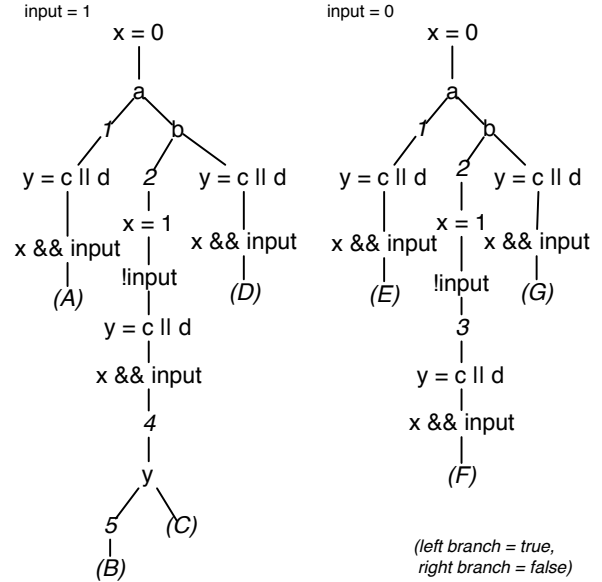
input = 1

x = 0

a

1

b

y = c || d

2

y = c || d

x = 1

x && input

x && input

!input

(A)

(D)

y = c || d

x && input

4

y

5

(C)

(B)

input = 0

x = 0

a

1

b

y = c || d

2

y = c || d

x = 1

x && input

x && input

!input

(E)

(G)

3

y = c || d

x && input

(F)

(left branch = true, right branch = false)